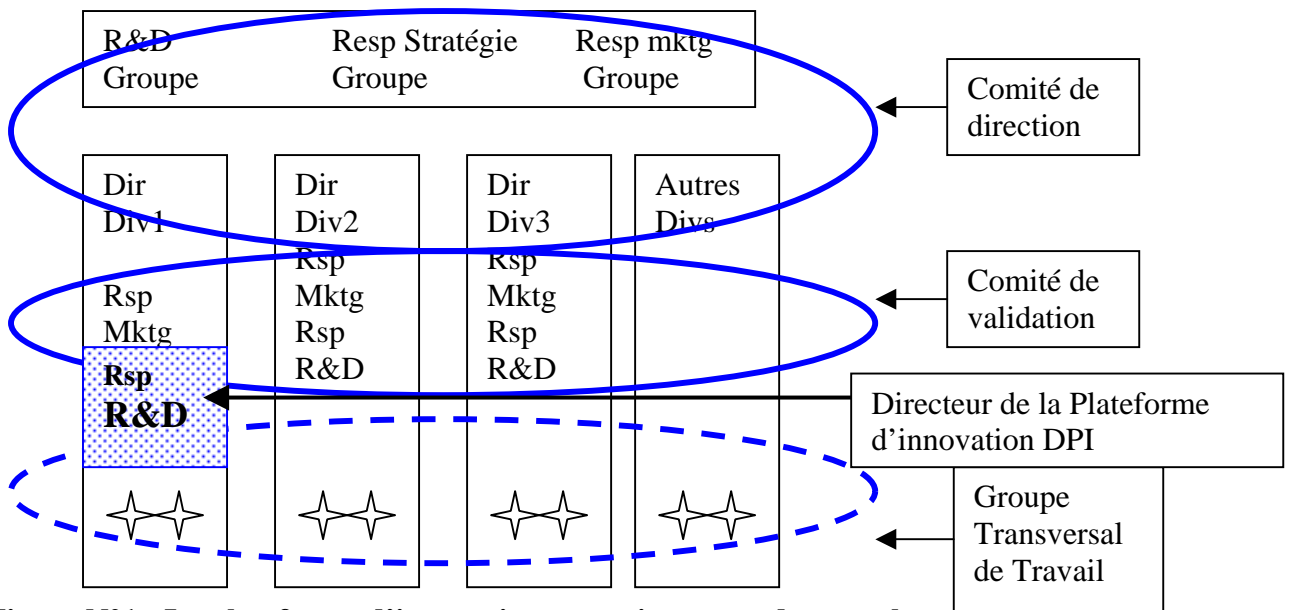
R&D Groupe

Resp Stratégie Groupe

Resp mktg Groupe

Comité de direction

Dir Div1

Rsp Mktg

Rsp R&D

Dir Div2

Rsp Mktg

Rsp R&D

Dir Div3

Rsp Mktg

Rsp R&D

Autres Divs

Comité de validation

Directeur de la Plateforme d'innovation DPI

Groupe Transversal de Travail

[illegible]